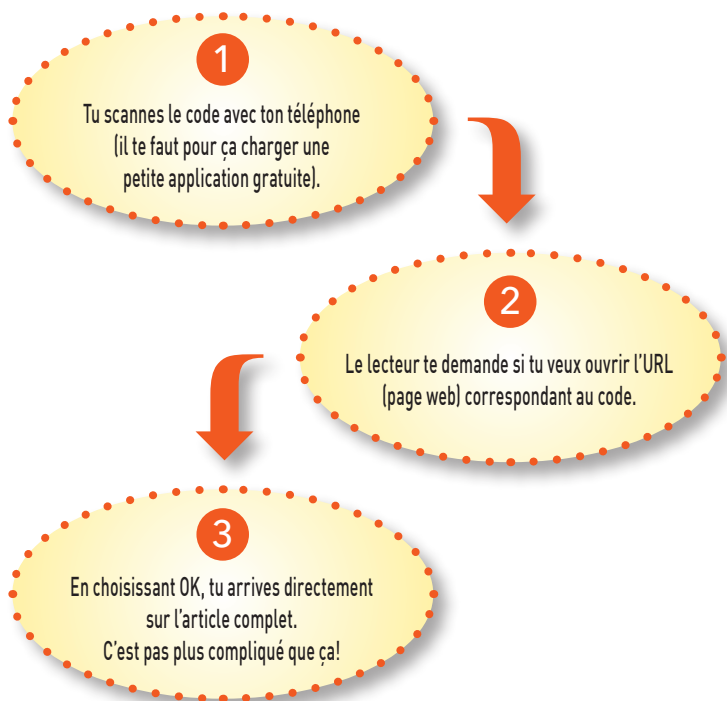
1

Tu scannes le code avec ton téléphone (il te faut pour ça charger une petite application gratuite).

2

Le lecteur te demande si tu veux ouvrir l'URL (page web) correspondant au code.

3

En choisissant OK, tu arrives directement sur l'article complet.
C'est pas plus compliqué que ça!